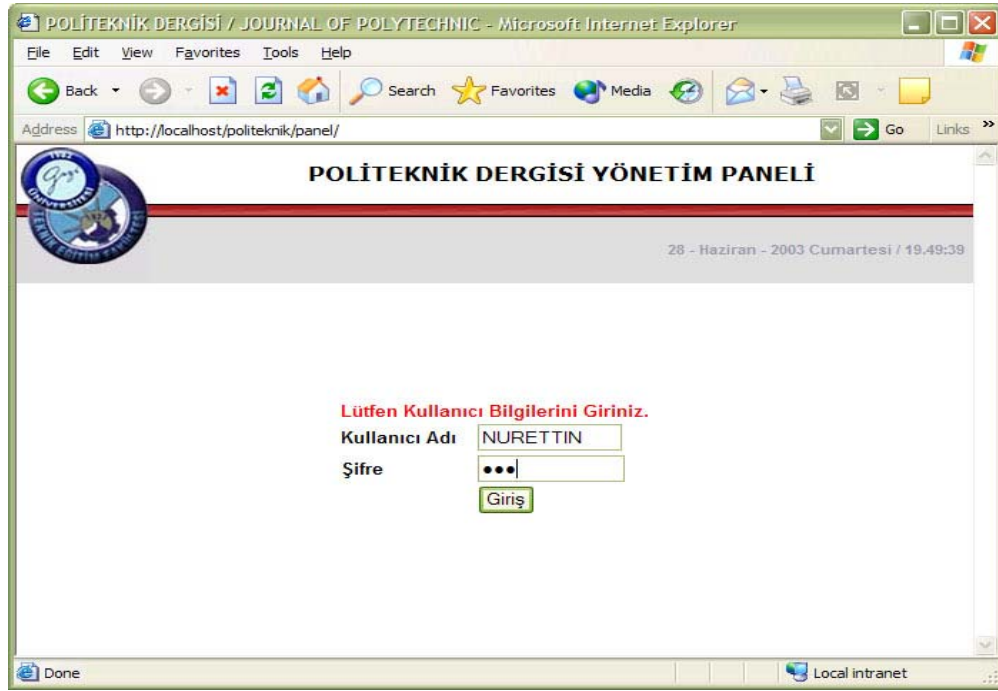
POLİTEKNİK DERGİSİ / JOURNAL OF POLYTECHNIC - Microsoft Internet Explorer

File Edit View Favorites Tools Help

Back Search Favorites Media

Address http://localhost/politeknik/panel/ Go Links

POLİTEKNİK DERGİSİ YÖNETİM PANELİ

28 - Haziran - 2003 Cumartesi / 19.49:39

Lütfen Kullanıcı Bilgilerini Giriniz.

Kullanıcı Adı NURETTIN

Şifre •••

Giriş

Done Local intranet